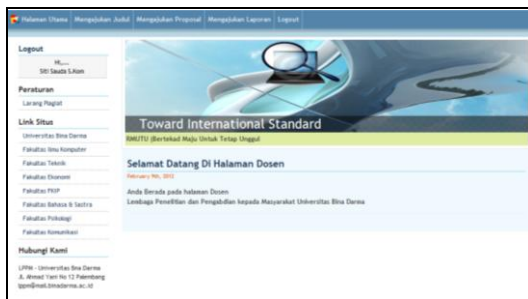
Halaman Utama | Mengajukan Judul | Mengajukan Proposal | Mengajukan Laporan | Logout

Logout

Hi.....
Siti Sauda S.Kom

Peraturan

Larang Plagiat

Link Situs

Universitas Bina Darma

Fakultas Ilmu Komputer

Fakultas Teknik

Fakultas Ekonomi

Fakultas FKIP

Fakultas Bahasa & Sastra

Fakultas Psikologi

Fakultas Komunikasi

Hubungi Kami

LPPM - Universitas Bina Darma
Jl. Ahmad Yani No 12 Palembang
lppm@mail.binadarma.ac.id

Toward International Standard

RMUTU (Bertekad Maju Untuk Tetap Unggul

Selamat Datang Di Halaman Dosen

February 9th, 2012

Anda Berada pada halaman Dosen
Lembaga Penelitian dan Pengabdian kepada Masyarakat Universitas Bina Darma